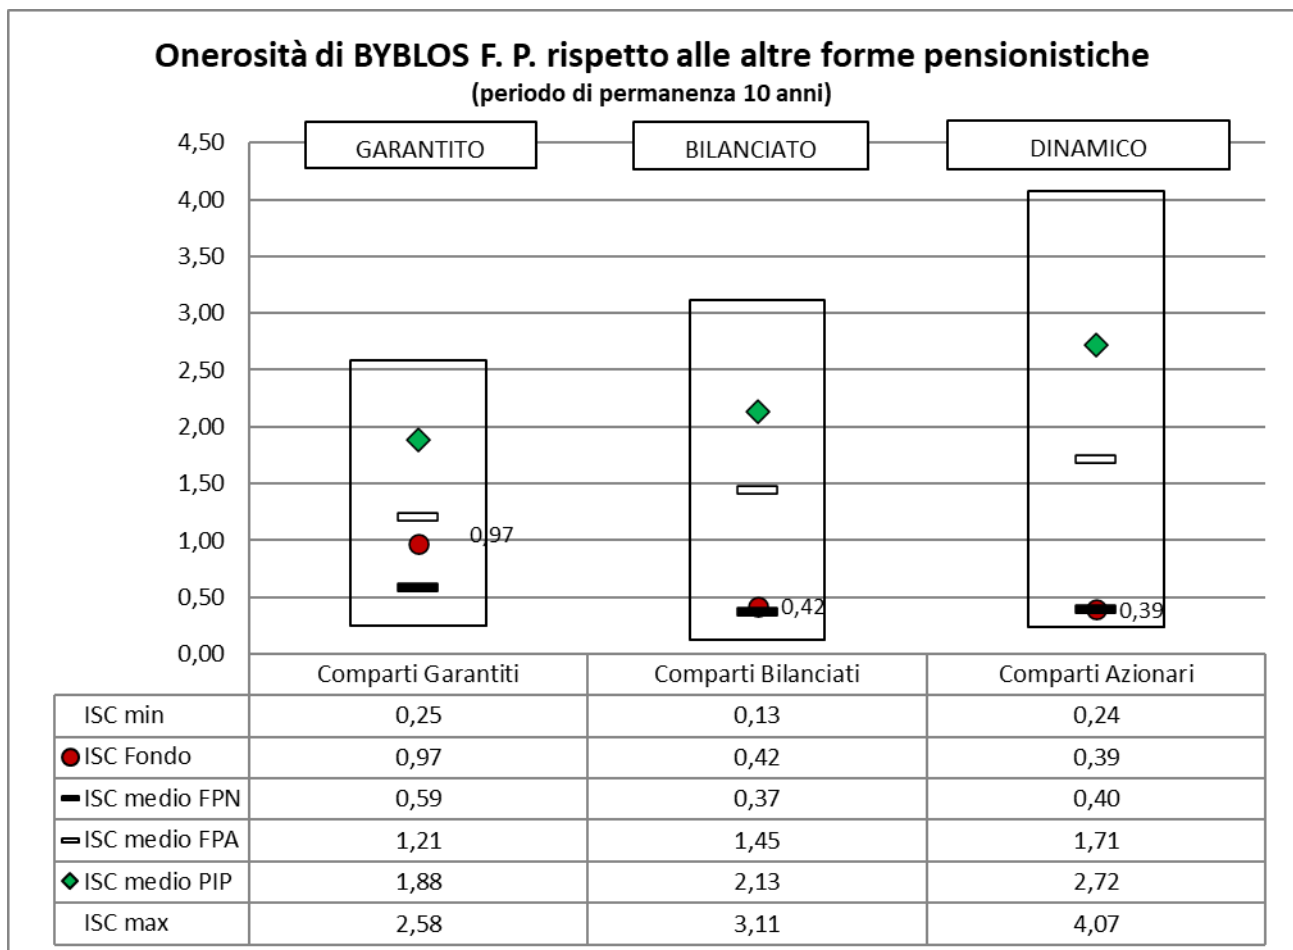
Onerosità di BYBLOS F. P. rispetto alle altre forme pensionistiche
(periodo di permanenza 10 anni)

4,50
4,00
3,50
3,00
2,50
2,00
1,50
1,00
0,50
0,00

GARANTITO
BILANCIATO
DINAMICO

0,97
0,42
0,39

| | Comparti Garantiti | Comparti Bilanciati | Comparti Azionari |
|---|---|---|---|
| ISC min | 0,25 | 0,13 | 0,24 |
| ISC Fondo | 0,97 | 0,42 | 0,39 |
| ISC medio FPN | 0,59 | 0,37 | 0,40 |
| ISC medio FPA | 1,21 | 1,45 | 1,71 |
| ISC medio PIP | 1,88 | 2,13 | 2,72 |
| ISC max | 2,58 | 3,11 | 4,07 |